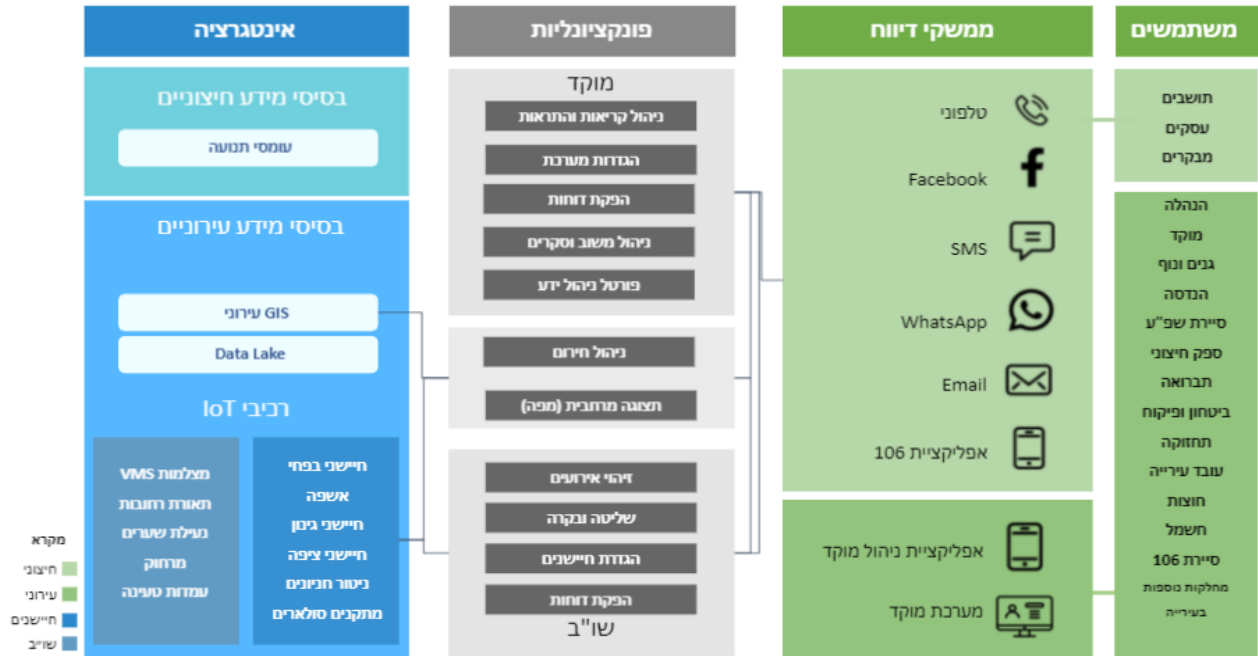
משתמשים

תושבים
עסקים
מבקרים

הנהלה
מוקד
גנים ונוף
הנדסה
סיירת שפ"ע
ספק חיצוני
תברואה
ביטחון ופיקוח
תחזוקה
עובד עירייה
חוצות
חשמל
סיירת 106
מחלקות נוספות בעירייה

ממשקי דיווח

טלפוני
Facebook
SMS
WhatsApp
Email
אפליקציית 106

אפליקציית ניהול מוקד
מערכת מוקד

פונקציונליות

מוקד
ניהול קריאות והתראות
הגדרות מערכת
הפקת דוחות
ניהול משוב וסקרים
פורטל ניהול ידע

ניהול חירום
תצוגה מרחבית (מפה)

זיהוי אירועים
שליטה ובקרה
הגדרת חיישנים
הפקת דוחות
שו"ב

אינטגרציה

בסיסי מידע חיצוניים
עומסי תנועה

בסיסי מידע עירוניים
GIS עירוני
Data Lake

רכיבי IoT

מצלמות VMS
תאורת רחובות
נעילת שערים
מרחוק
עמדות טעינה

חיישני בפחי
אשפה
חיישני גינון
חיישני ציפה
ניטור חניונים
מתקנים סולאריים

מקרא
חיצוני
עירוני
חיישנים
שו"ב